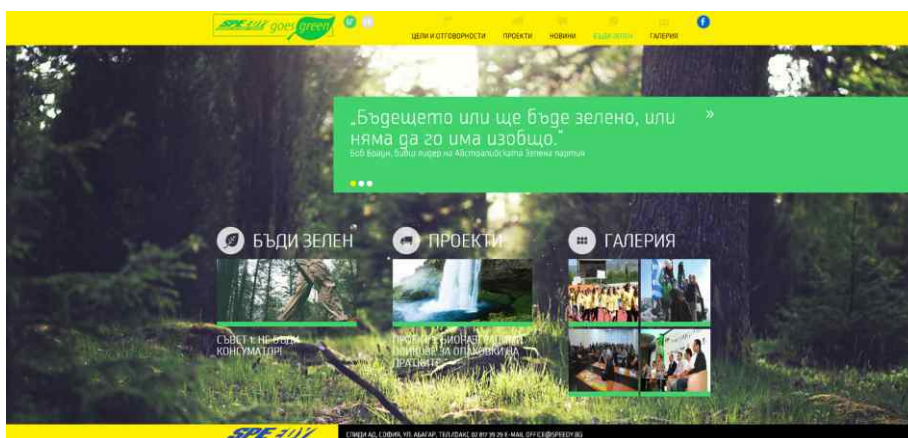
SPEEDY goes green

ЦЕЛИ И ОТГОВОРНОСТИ ПРОЕКТИ НОВИНИ БЪДИ ЗЕЛЕН ГАЛЕРИЯ

„Бъдещето или ще бъде зелено, или няма да го има изобщо."

Боб Браун, бивш лидер на Австралийската Зелена партия

»

БЪДИ ЗЕЛЕН

ПРОЕКТИ

ГАЛЕРИЯ

СЪВЕТ Е НЕ БЪДИ КОНСУМАТОР!

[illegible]

SPEEDY

СПИДИ АД, СОФИЯ, УЛ. АБАГАР, ТЕЛ./ФАКС 02 817 39 29 E-MAIL OFFICE@SPEEDY.BG